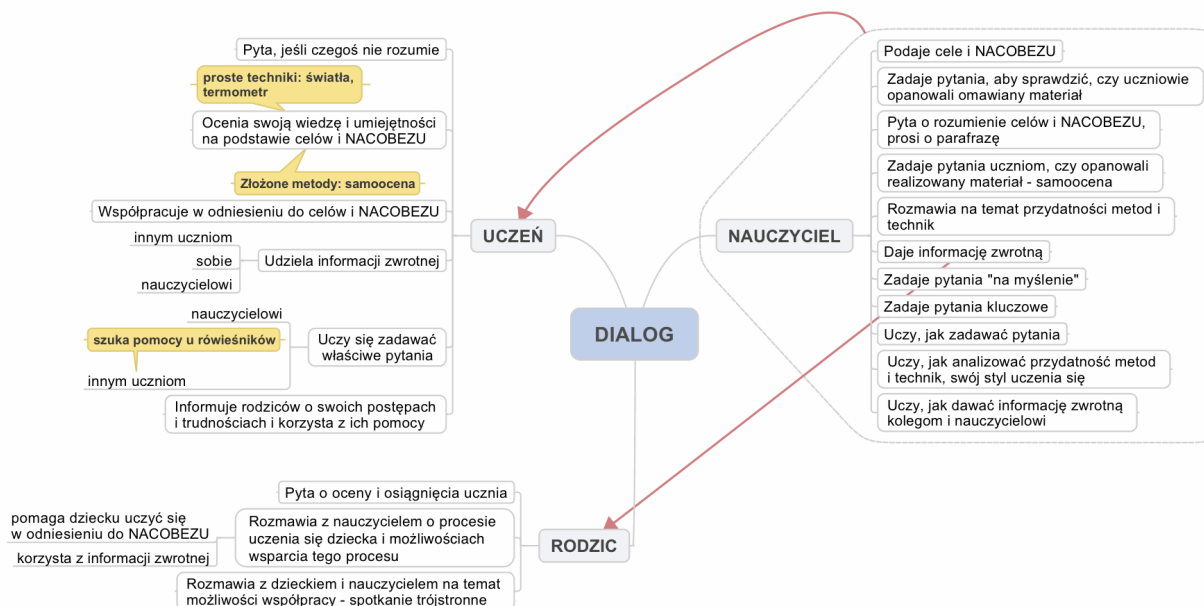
Pyta, jeśli czegoś nie rozumie

proste techniki: światła, termometr

Ocenia swoją wiedzę i umiejętności na podstawie celów i NACOBEZU

Złożone metody: samoocena

Współpracuje w odniesieniu do celów i NACOBEZU

UCZEŃ

innym uczniom
sobie
nauczycielowi

Udziela informacji zwrotnej

nauczycielowi

szuka pomocy u rówieśników

innym uczniom

Uczy się zadawać właściwe pytania

Informuje rodziców o swoich postępach i trudnościach i korzysta z ich pomocy

DIALOG

NAUCZYCIEL

Podaje cele i NACOBEZU

Zadaje pytania, aby sprawdzić, czy uczniowie opanowali omawiany materiał

Pyta o rozumienie celów i NACOBEZU, prosi o parafrazę

Zadaje pytania uczniom, czy opanowali realizowany materiał - samoocena

Rozmawia na temat przydatności metod i technik

Daje informację zwrotną

Zadaje pytania "na myślenie"

Zadaje pytania kluczowe

Uczy, jak zadawać pytania

Uczy, jak analizować przydatność metod i technik, swój styl uczenia się

Uczy, jak dawać informację zwrotną kolegom i nauczycielowi

RODZIC

Pyta o oceny i osiągnięcia ucznia

pomaga dziecku uczyć się w odniesieniu do NACOBEZU

korzysta z informacji zwrotnej

Rozmawia z nauczycielem o procesie uczenia się dziecka i możliwościach wsparcia tego procesu

Rozmawia z dzieckiem i nauczycielem na temat możliwości współpracy - spotkanie trójstronne